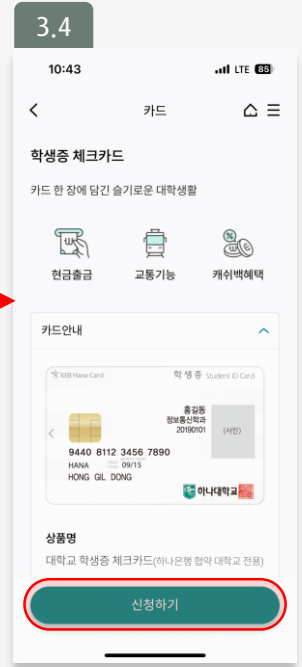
3.4

10:43 LTE 85

카드

학생증 체크카드

카드 한 장에 담긴 슬기로운 대학생활

현금출금 교통기능 캐쉬백혜택

카드안내

KEB Hana Card 학 생 증 Student ID Card

홍길동
정보통신학과
20190101

(사진)

9440 8112 3456 7890
HANA 09/15
HONG GIL DONG

하나대학교

상품명

대학교 학생증 체크카드(하나은행 협약 대학교 전용)

신청하기